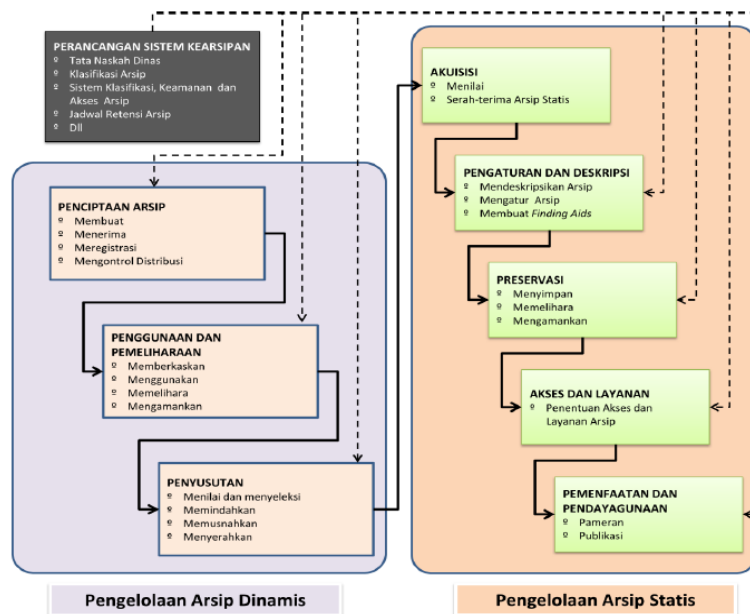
PERANCANGAN SISTEM KEARSIPAN
- Tata Naskah Dinas
- Klasifikasi Arsip
- Sistem Klasifikasi, Keamanan dan Akses Arsip
- Jadwal Retensi Arsip
- Dll

PENCIPTAAN ARSIP
- Membuat
- Menerima
- Meregistrasi
- Mengontrol Distribusi

PENGGUNAAN DAN PEMELIHARAAN
- Memberkaskan
- Menggunakan
- Memelihara
- Mengamankan

PENYUSUTAN
- Menilai dan menyeleksi
- Memindahkan
- Memusnahkan
- Menyerahkan

AKUISISI
- Menilai
- Serah-terima Arsip Statis

PENGATURAN DAN DESKRIPSI
- Mendeskripsikan Arsip
- Mengatur Arsip
- Membuat *Finding Aids*

PRESERVASI
- Menyimpan
- Memelihara
- Mengamankan

AKSES DAN LAYANAN
- Penentuan Akses dan Layanan Arsip

PEMENFAATAN DAN PENDAYAGUNAAN
- Pameran
- Publikasi

Pengelolaan Arsip Dinamis

Pengelolaan Arsip Statis